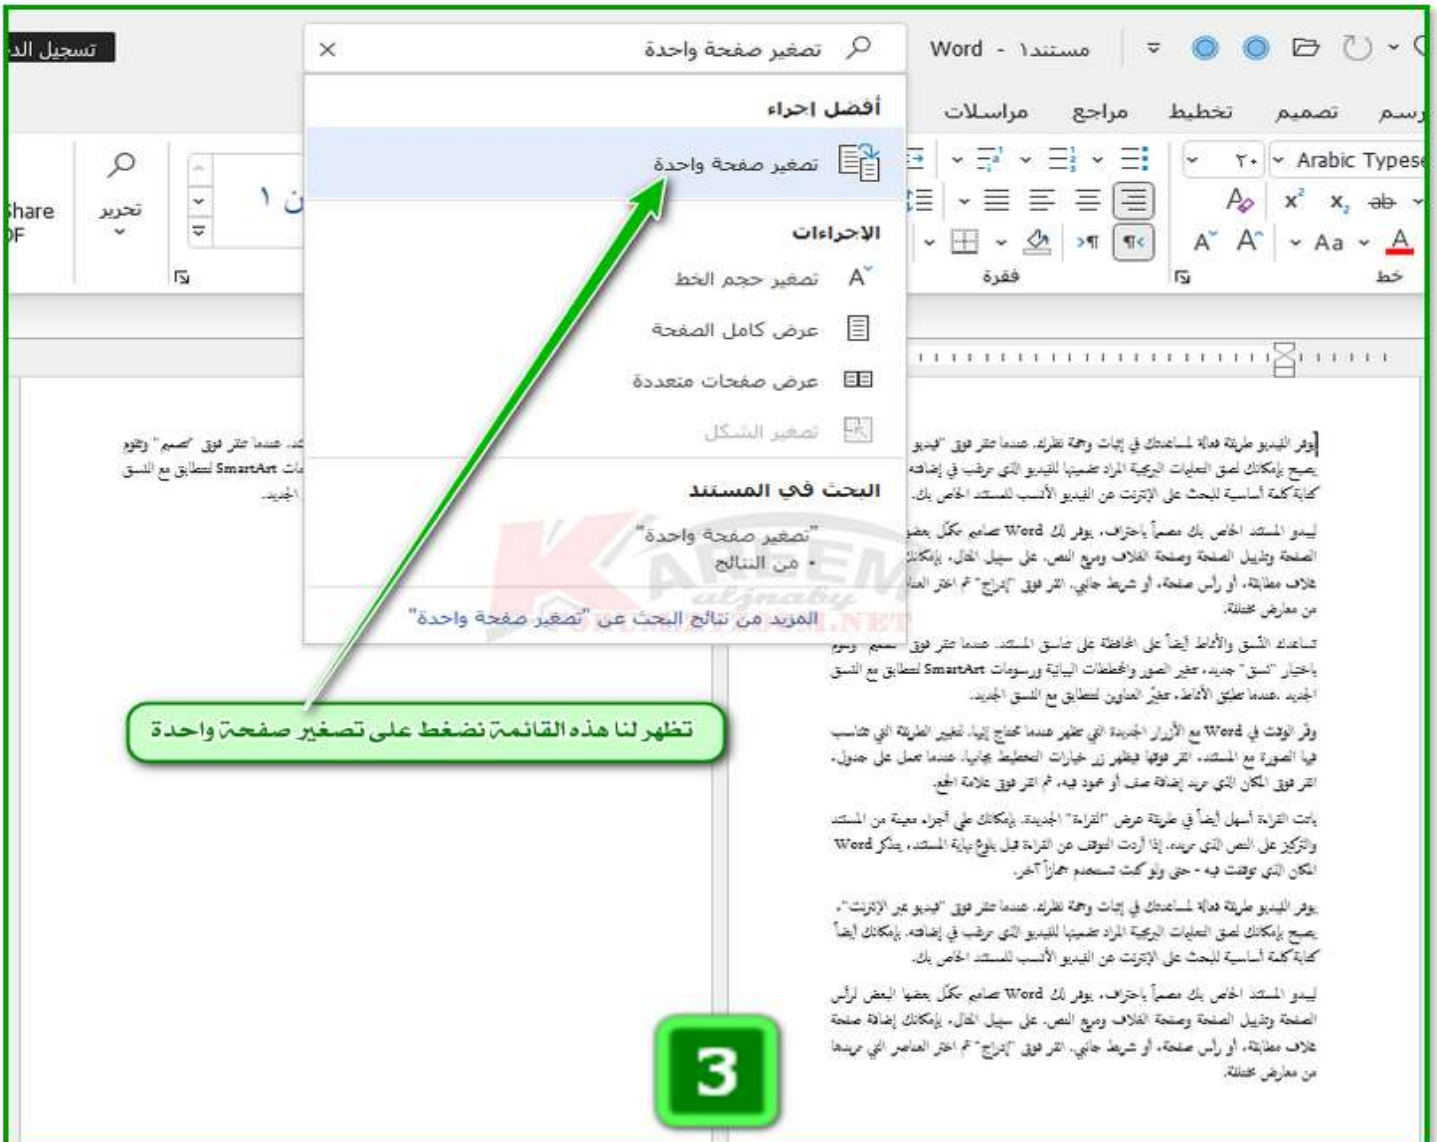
تسجيل الد

تصغير صفحة واحدة

Word - مستند١

رسم تصميم تخطيط مراجع مراسلات

Share DF

تحرير

ن ١

Arabic Typese ٢٠

فقرة خط

أفضل إجراء

تصغير صفحة واحدة

الإجراءات

تصغير حجم الخط

عرض كامل الصفحة

عرض صفحات متعددة

تصغير الشكل

البحث في المستند

"تصغير صفحة واحدة"

• من النتائج

المزيد من نتائج البحث عن "تصغير صفحة واحدة"

يوفر الفيديو طريقة فعالة لمساعدتك في إثبات وجهة نظرك. عندما تنقر فوق "فيديو يصبح بإمكانك لصق التعليمات البرمجية المراد تضمينها للفيديو الذي ترغب في إضافته كتابة كلمة أساسية للبحث على الإنترنت عن الفيديو الأنسب للمستند الخاص بك.

ليبدو المستند الخاص بك مصمماً باحتراف، يوفر لك Word تصاميم مكمّل بعضها الصفحة وتذييل الصفحة وصفحة الغلاف ومربع النص. على سبيل المثال، بإمكانك غلاف مطابقة، أو رأس صفحة، أو شريط جانبي. انقر فوق "إدراج" ثم اختر العناصر من معارض مختلفة.

تساعدك النسق والأنماط أيضاً على المحافظة على تناسق المستند. عندما تنقر فوق "تصميم" وتقوم باختيار "نسق" جديد، تتغير الصور والمخططات البيانية ورسومات SmartArt لتتطابق مع النسق الجديد. عندما تطبق الأنماط، تتغيّر العناوين لتتطابق مع النسق الجديد.

وفّر الوقت في Word مع الأزرار الجديدة التي تظهر عندما تحتاج إليها. لتغيير الطريقة التي تتناسب فيها الصورة مع المستند، انقر فوقها فيظهر زر خيارات التخطيط بجانبها. عندما تعمل على جدول، انقر فوق المكان الذي تريد إضافة صف أو عمود فيه، ثم انقر فوق علامة الجمع.

باتت القراءة أسهل أيضاً في طريقة عرض "القراءة" الجديدة. بإمكانك طي أجزاء معينة من المستند والتركيز على النص الذي تريده. إذا أردت التوقف عن القراءة قبل بلوغ نهاية المستند، يتذكر Word المكان الذي توقفت فيه - حتى ولو كنت تستخدم جهازاً آخر.

يوفر الفيديو طريقة فعالة لمساعدتك في إثبات وجهة نظرك. عندما تنقر فوق "فيديو عبر الإنترنت"، يصبح بإمكانك لصق التعليمات البرمجية المراد تضمينها للفيديو الذي ترغب في إضافته. بإمكانك أيضاً كتابة كلمة أساسية للبحث على الإنترنت عن الفيديو الأنسب للمستند الخاص بك.

ليبدو المستند الخاص بك مصمماً باحتراف، يوفر لك Word تصاميم مكمّل بعضها لبعض لرأس الصفحة وتذييل الصفحة وصفحة الغلاف ومربع النص. على سبيل المثال، بإمكانك إضافة صفحة غلاف مطابقة، أو رأس صفحة، أو شريط جانبي. انقر فوق "إدراج" ثم اختر العناصر التي تريدها من معارض مختلفة.

تظهر لنا هذه القائمة نضغط على تصغير صفحة واحدة

3